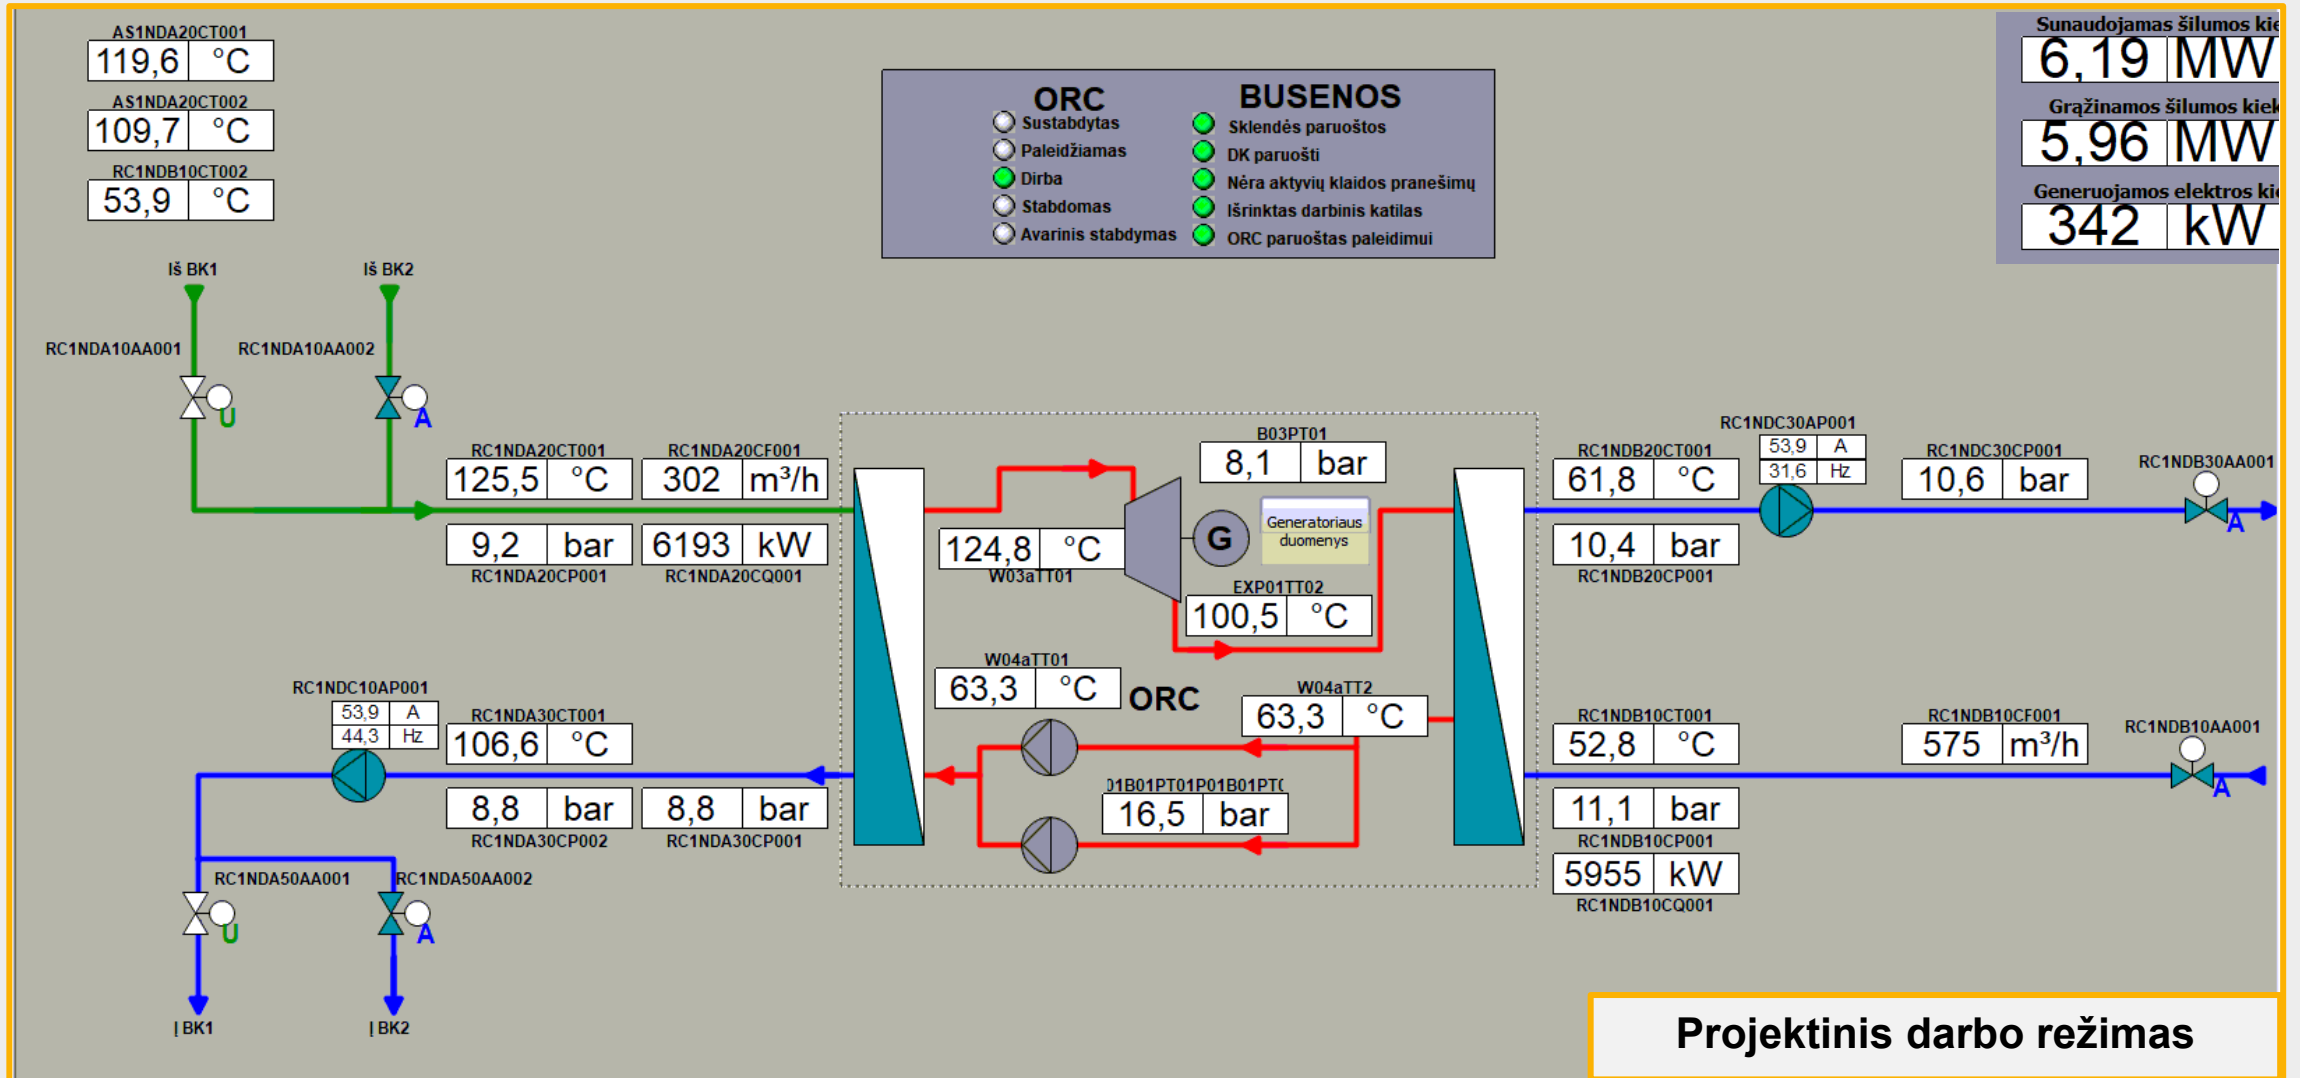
AS1NDA20CT001
119,6 °C
AS1NDA20CT002
109,7 °C
RC1NDB10CT002
53,9 °C

ORC
Sustabdytas
Paleidžiamas
Dirba
Stabdomas
Avarinis stabdymas

BUSENOS
Sklendės paruoštos
DK paruošti
Nėra aktyvių klaidos pranešimų
Išrinktas darbinis katilas
ORC paruoštas paleidimui

Sunaudojamas šilumos kie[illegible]
6,19 MW
Grąžinamos šilumos kiek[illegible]
5,96 MW
Generuojamos elektros ki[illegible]
342 kW

Iš BK1
Iš BK2
RC1NDA10AA001
RC1NDA10AA002
U
A

RC1NDA20CT001
125,5 °C
RC1NDA20CF001
302 m³/h
9,2 bar
RC1NDA20CP001
6193 kW
RC1NDA20CQ001

B03PT01
8,1 bar
124,8 °C
W03aTT01
G
Generatoriaus duomenys
EXP01TT02
100,5 °C

RC1NDB20CT001
61,8 °C
RC1NDC30AP001
53,9 A
31,6 Hz
RC1NDC30CP001
10,6 bar
RC1NDB30AA001
A
10,4 bar
RC1NDB20CP001

W04aTT01
63,3 °C
ORC
W04aTT2
63,3 °C
01B01PT01P01B01PT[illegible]
16,5 bar

RC1NDC10AP001
53,9 A
44,3 Hz
RC1NDA30CT001
106,6 °C
8,8 bar
RC1NDA30CP002
8,8 bar
RC1NDA30CP001

RC1NDB10CT001
52,8 °C
RC1NDB10CF001
575 m³/h
RC1NDB10AA001
A
11,1 bar
RC1NDB10CP001
5955 kW
RC1NDB10CQ001

RC1NDA50AA001
RC1NDA50AA002
U
A
Į BK1
Į BK2

Projektinis darbo režimas